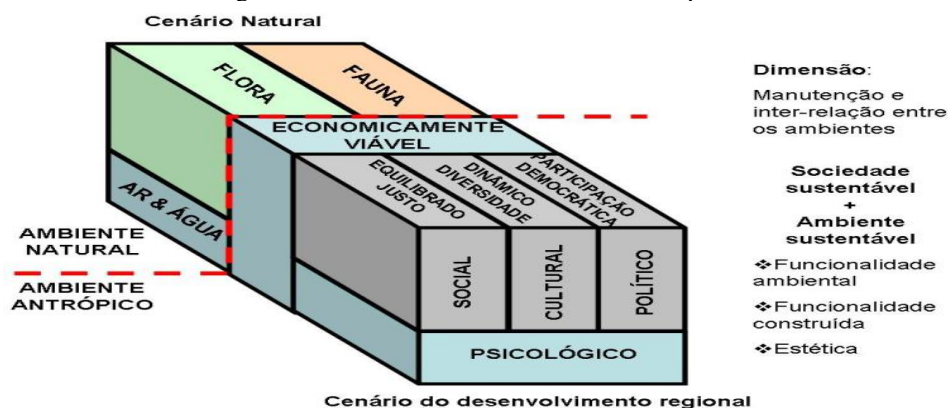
Cenário Natural

FLORA
FAUNA
AR & ÁGUA
ECONOMICAMENTE VIÁVEL
EQUILIBRADO JUSTO
DINÂMICO DIVERSIDADE
PARTICIPAÇÃO DEMOCRÁTICA
SOCIAL
CULTURAL
POLÍTICO
PSICOLÓGICO

AMBIENTE NATURAL
AMBIENTE ANTRÓPICO

Dimensão:
Manutenção e inter-relação entre os ambientes

Sociedade sustentável
+
Ambiente sustentável

❖Funcionalidade ambiental
❖Funcionalidade construída
❖Estética

Cenário do desenvolvimento regional